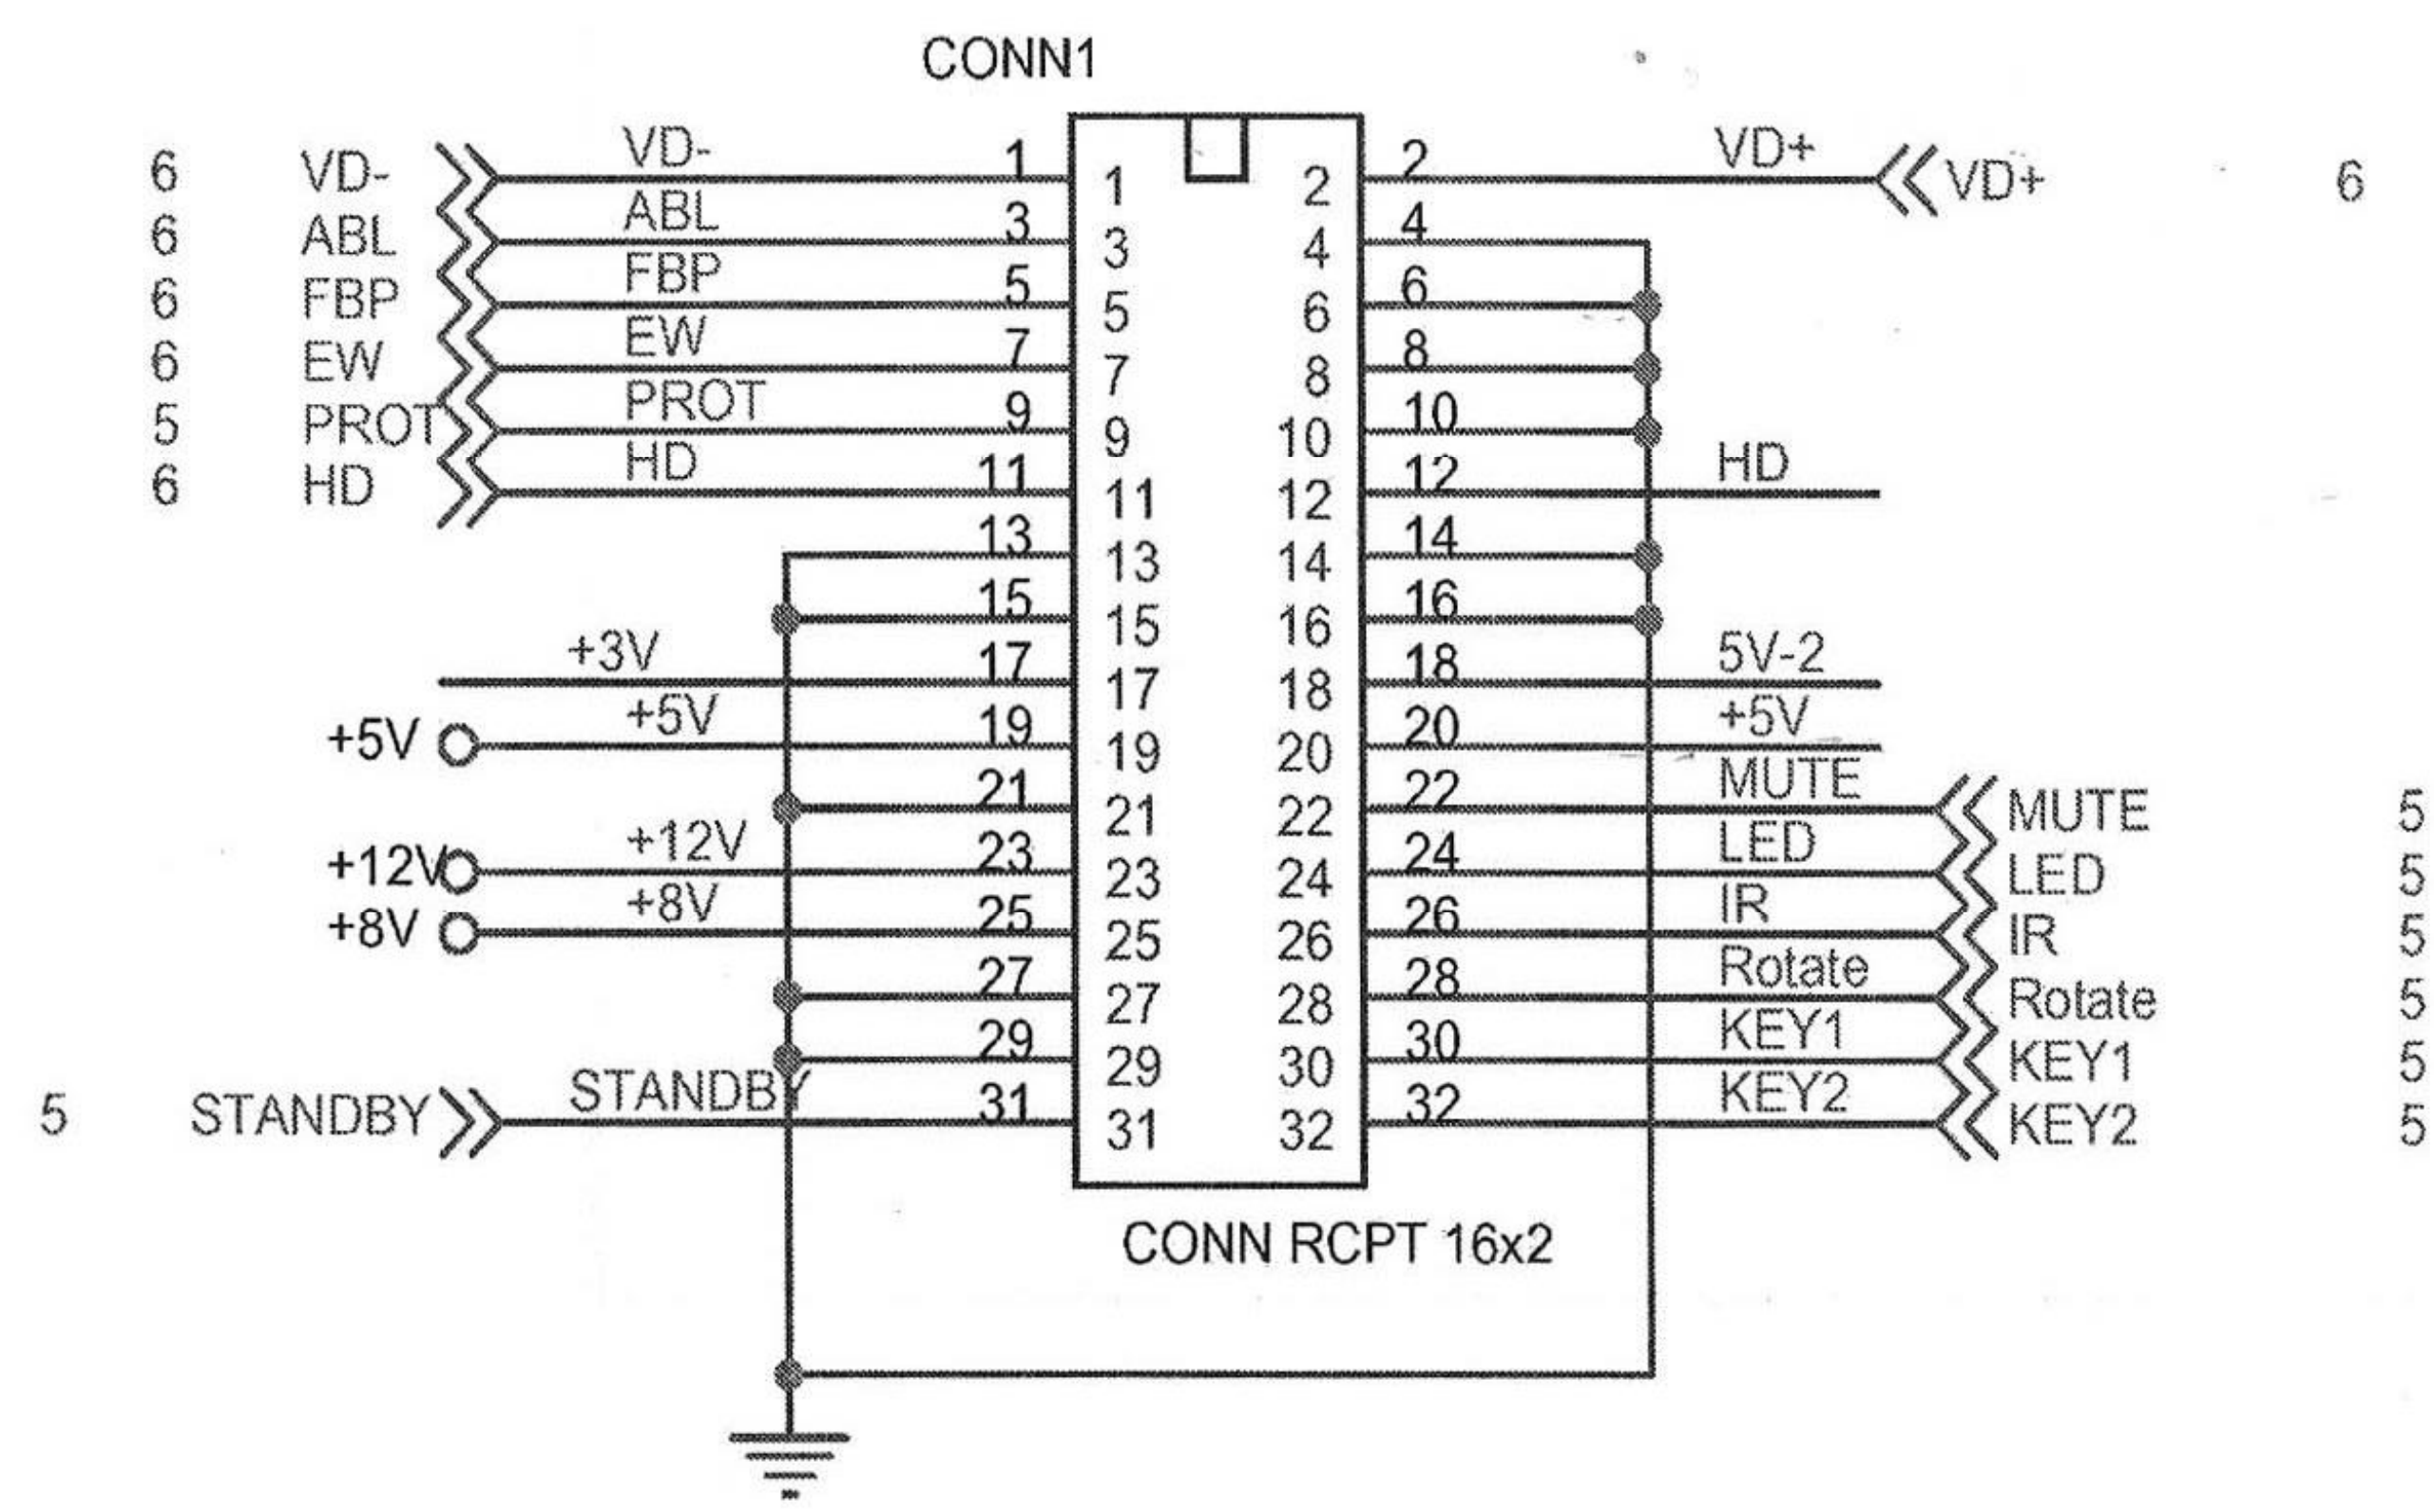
CONN1

6 VD- VD- 1 1 2 2 VD+ VD+ 6
6 ABL ABL 3 3 4 4
6 FBP FBP 5 5 6 6
6 EW EW 7 7 8 8
5 PROT PROT 9 9 10 10
6 HD HD 11 11 12 12 HD
13 13 14 14
15 15 16 16
+3V 17 17 18 18 5V-2
+5V +5V 19 19 20 20 +5V
21 21 22 22 MUTE MUTE 5
+12V +12V 23 23 24 24 LED LED 5
+8V +8V 25 25 26 26 IR IR 5
27 27 28 28 Rotate Rotate 5
29 29 30 30 KEY1 KEY1 5
5 STANDBY STANDBY 31 31 32 32 KEY2 KEY2 5

CONN RCPT 16x2